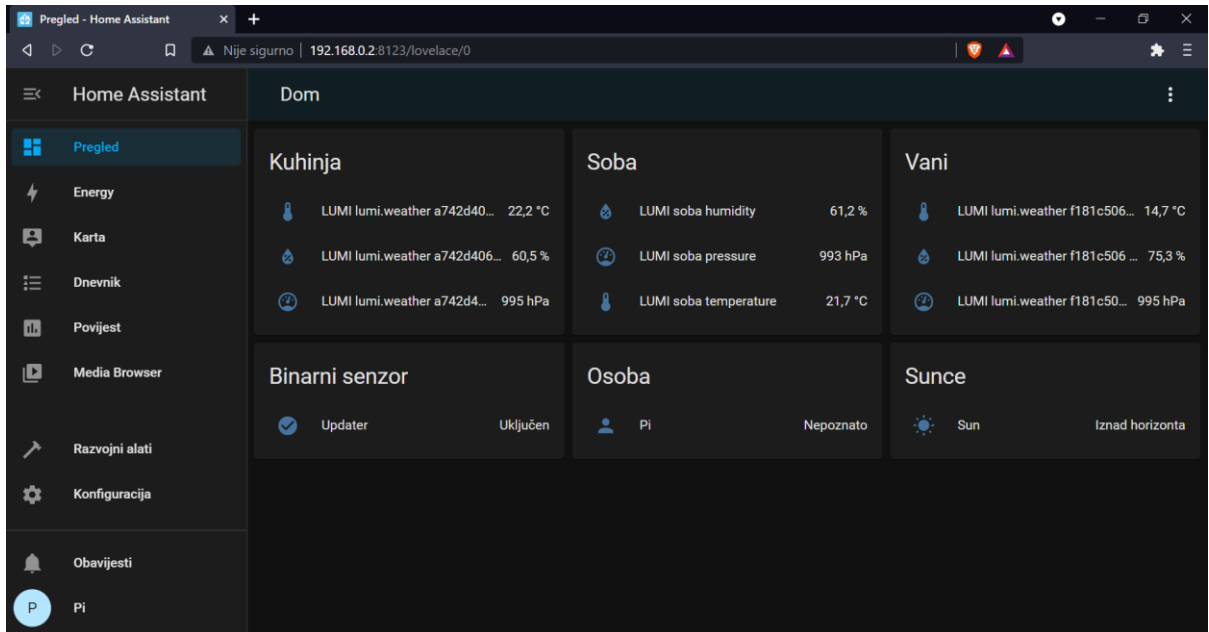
Pregled - Home Assistant ×
Nije sigurno | 192.168.0.2:8123/lovelace/0

Home Assistant
Dom

Pregled
Energy
Karta
Dnevnik
Povijest
Media Browser
Razvojni alati
Konfiguracija
Obavijesti
P Pi

Kuhinja
LUMI lumi.weather a742d40... 22,2 °C
LUMI lumi.weather a742d406... 60,5 %
LUMI lumi.weather a742d4... 995 hPa

Soba
LUMI soba humidity 61,2 %
LUMI soba pressure 993 hPa
LUMI soba temperature 21,7 °C

Vani
LUMI lumi.weather f181c506... 14,7 °C
LUMI lumi.weather f181c506 ... 75,3 %
LUMI lumi.weather f181c50... 995 hPa

Binarni senzor
Updater Uključen

Osoba
Pi Nepoznato

Sunce
Sun Iznad horizonta